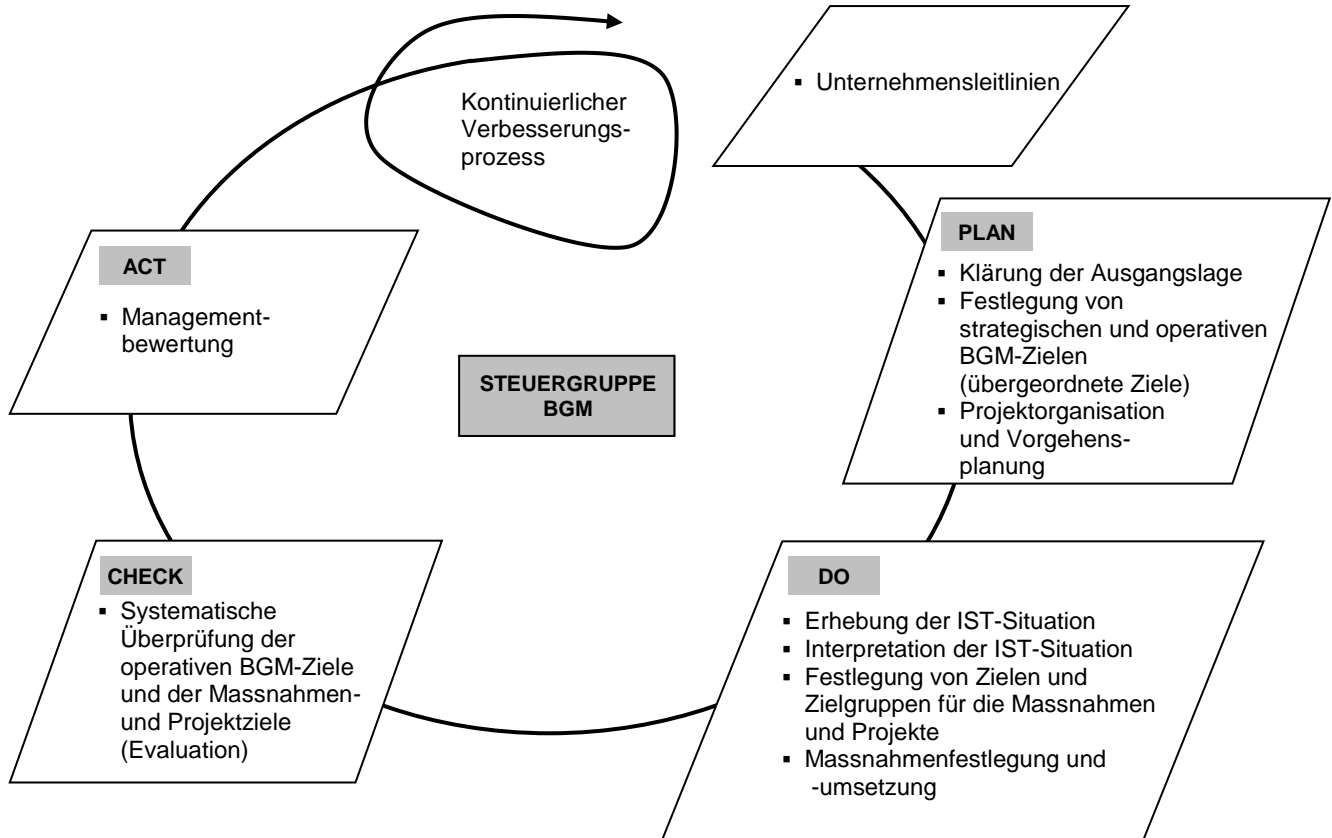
Kontinuierlicher Verbesserungsprozess

▪ Unternehmensleitlinien

PLAN

▪ Klärung der Ausgangslage
▪ Festlegung von strategischen und operativen BGM-Zielen (übergeordnete Ziele)
▪ Projektorganisation und Vorgehensplanung

ACT

▪ Managementbewertung

STEUERGRUPPE BGM

CHECK

▪ Systematische Überprüfung der operativen BGM-Ziele und der Massnahmen- und Projektziele (Evaluation)

DO

▪ Erhebung der IST-Situation
▪ Interpretation der IST-Situation
▪ Festlegung von Zielen und Zielgruppen für die Massnahmen und Projekte
▪ Massnahmenfestlegung und -umsetzung